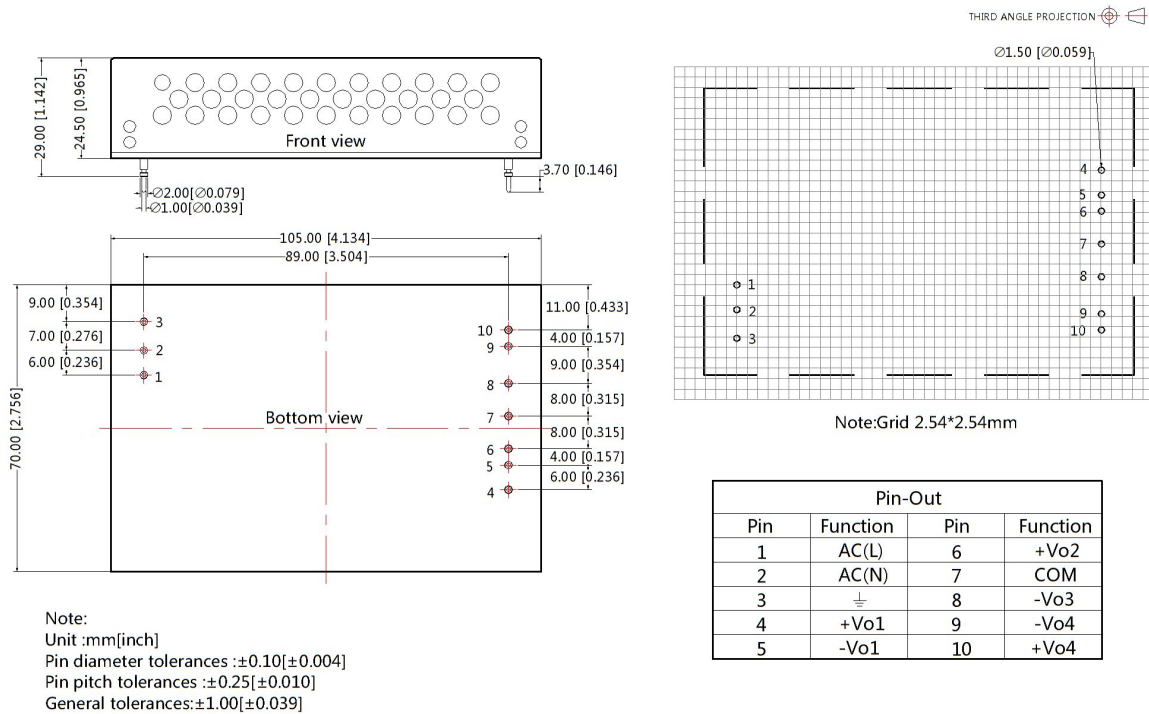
THIRD ANGLE PROJECTION

29.00 [1.142]
24.50 [0.965]
Front view
3.70 [0.146]
$\varnothing$2.00[$\varnothing$0.079]
$\varnothing$1.00[$\varnothing$0.039]

105.00 [4.134]
89.00 [3.504]
9.00 [0.354]
7.00 [0.276]
6.00 [0.236]
3
2
1
70.00 [2.756]
Bottom view
11.00 [0.433]
10
9
4.00 [0.157]
9.00 [0.354]
8
8.00 [0.315]
7
8.00 [0.315]
6
5
4.00 [0.157]
6.00 [0.236]
4

$\varnothing$1.50 [$\varnothing$0.059]
4
5
6
7
8
9
10
1
2
3

Note:Grid 2.54*2.54mm

| Pin-Out | | | |
|---|---|---|---|
| Pin | Function | Pin | Function |
| 1 | AC(L) | 6 | +Vo2 |
| 2 | AC(N) | 7 | COM |
| 3 | ⏚ | 8 | -Vo3 |
| 4 | +Vo1 | 9 | -Vo4 |
| 5 | -Vo1 | 10 | +Vo4 |

Note:
Unit :mm[inch]
Pin diameter tolerances :±0.10[±0.004]
Pin pitch tolerances :±0.25[±0.010]
General tolerances:±1.00[±0.039]